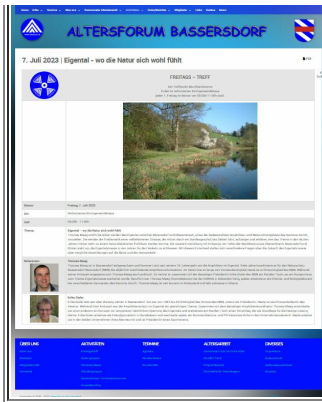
ALTERSFORUM BASSERSDORF

7. Juli 2023 | Eigental - wo die Natur sich wohl fühlt

FREITAGS – TREFF

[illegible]

| | |
|---|---|
| Datum | Freitag, 7. Juli 2023 |
| Ort | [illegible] |
| Zeit | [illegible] |
| Thema | Eigental – wo die Natur sich wohl fühlt |
| Referenten | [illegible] |

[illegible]

ÜBER UNS

AKTIVITÄTEN

TERMINE

ALTERSARBEIT

DIVERSES